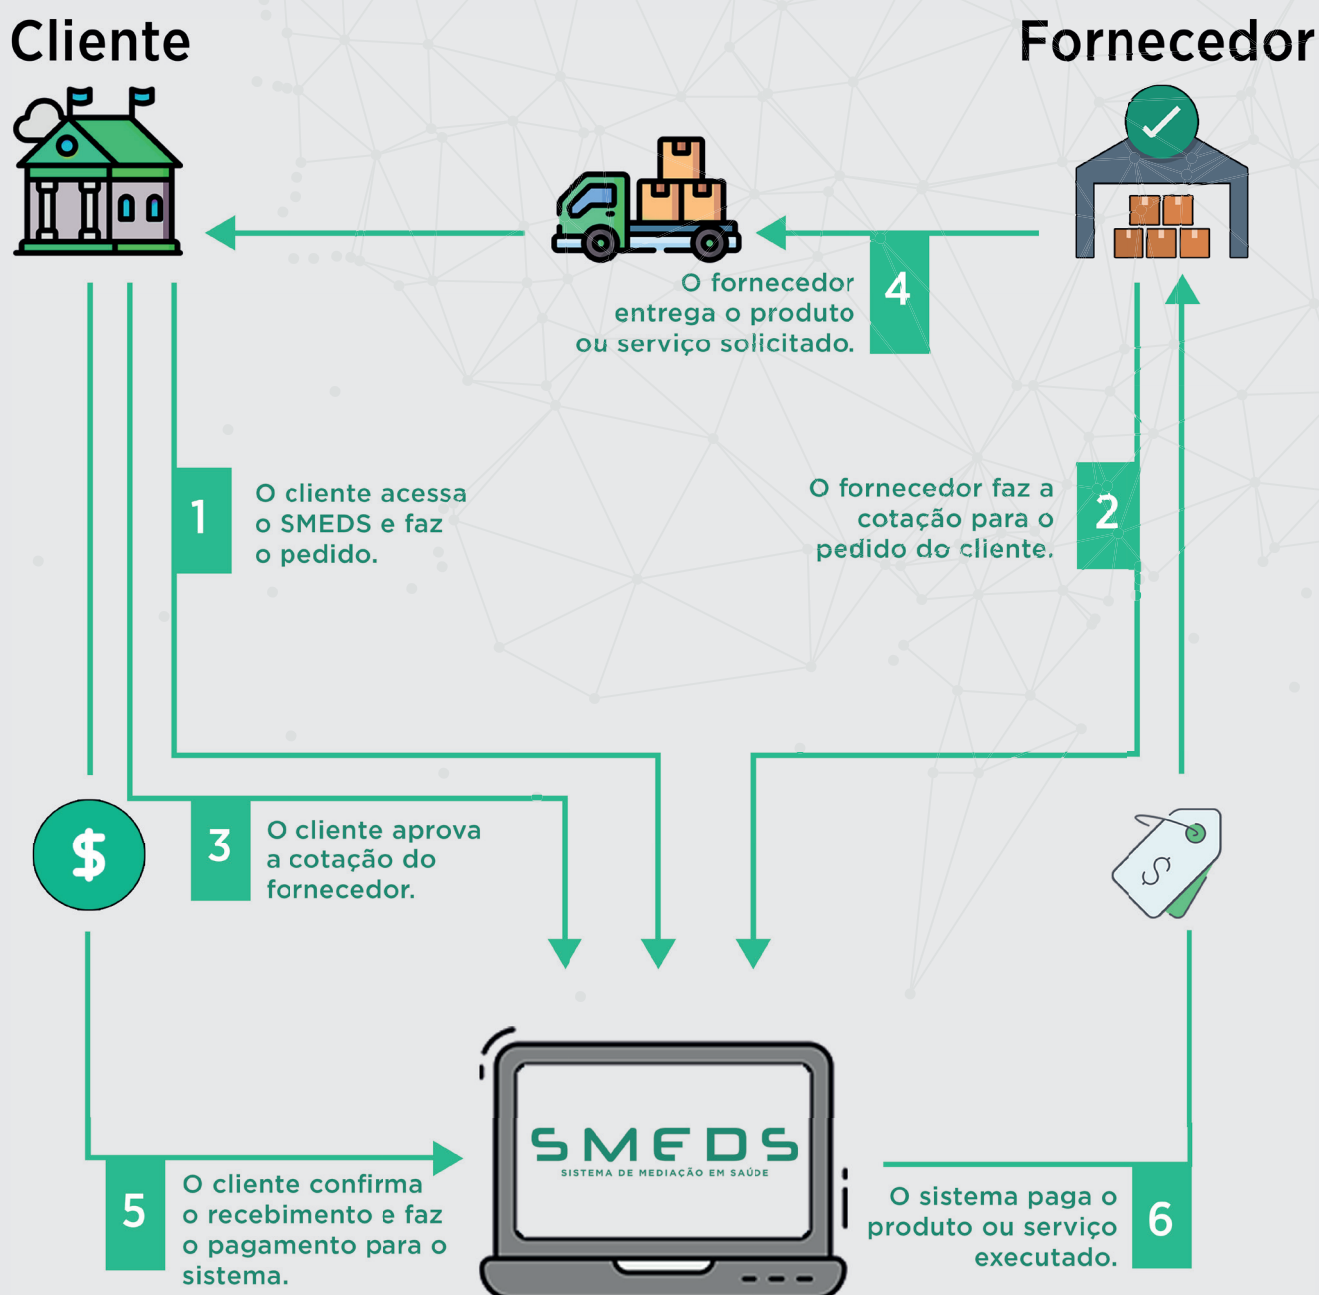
Cliente

Fornecedor

4
O fornecedor entrega o produto ou serviço solicitado.

1
O cliente acessa o SMEDS e faz o pedido.

2
O fornecedor faz a cotação para o pedido do cliente.

$

3
O cliente aprova a cotação do fornecedor.

$

SMEDS
SISTEMA DE MEDIAÇÃO EM SAÚDE

5
O cliente confirma o recebimento e faz o pagamento para o sistema.

6
O sistema paga o produto ou serviço executado.